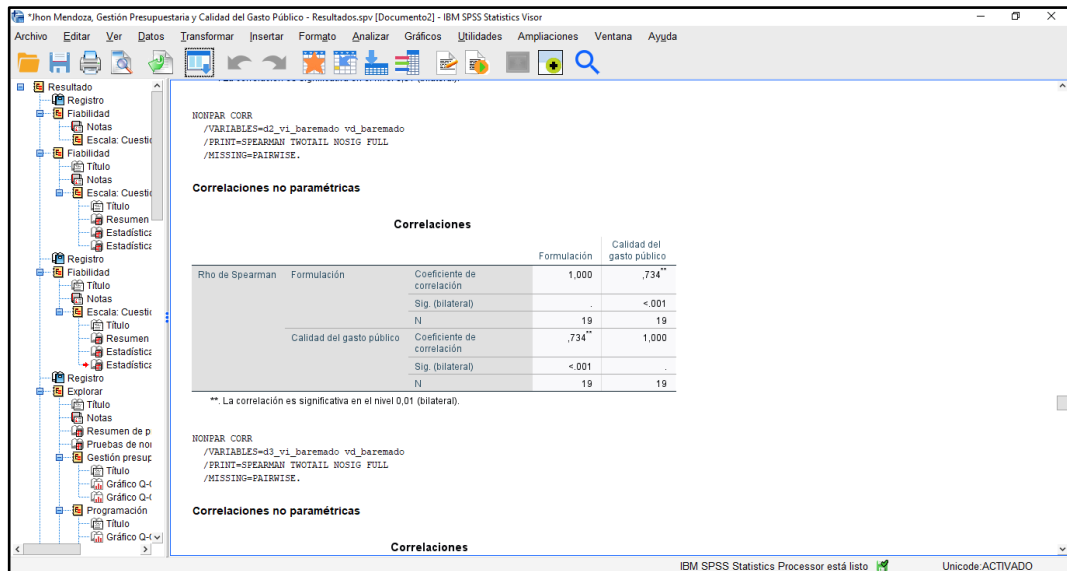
*Jhon Mendoza, Gestión Presupuestaria y Calidad del Gasto Público - Resultados.spv [Documento2] - IBM SPSS Statistics Visor

Archivo Editar Ver Datos Transformar Insertar Formato Analizar Gráficos Utilidades Ampliaciones Ventana Ayuda

Resultado
Registro
Fiabilidad
Notas
Escala: Cuestic
Fiabilidad
Título
Notas
Escala: Cuestic
Título
Resumen
Estadística
Estadística
Registro
Fiabilidad
Título
Notas
Escala: Cuestic
Título
Resumen
Estadística
Estadística
Registro
Explorar
Título
Notas
Resumen de p
Pruebas de no
Gestión presup
Título
Gráfico Q-(
Gráfico Q-(
Programación
Título
Gráfico Q-(

NONPAR CORR
/VARIABLES=d2_vi_baremado vd_baremado
/PRINT=SPEARMAN TWOTAIL NOSIG FULL
/MISSING=PAIRWISE.

Correlaciones no paramétricas

Correlaciones

| | | | Formulación | Calidad del gasto público |
|---|---|---|---|---|
| Rho de Spearman | Formulación | Coeficiente de correlación | 1,000 | ,734** |
| | | Sig. (bilateral) | . | <.001 |
| | | N | 19 | 19 |
| | Calidad del gasto público | Coeficiente de correlación | ,734** | 1,000 |
| | | Sig. (bilateral) | <.001 | . |
| | | N | 19 | 19 |

**. La correlación es significativa en el nivel 0,01 (bilateral).

NONPAR CORR
/VARIABLES=d3_vi_baremado vd_baremado
/PRINT=SPEARMAN TWOTAIL NOSIG FULL
/MISSING=PAIRWISE.

Correlaciones no paramétricas

Correlaciones

IBM SPSS Statistics Processor está listo
Unicode:ACTIVADO